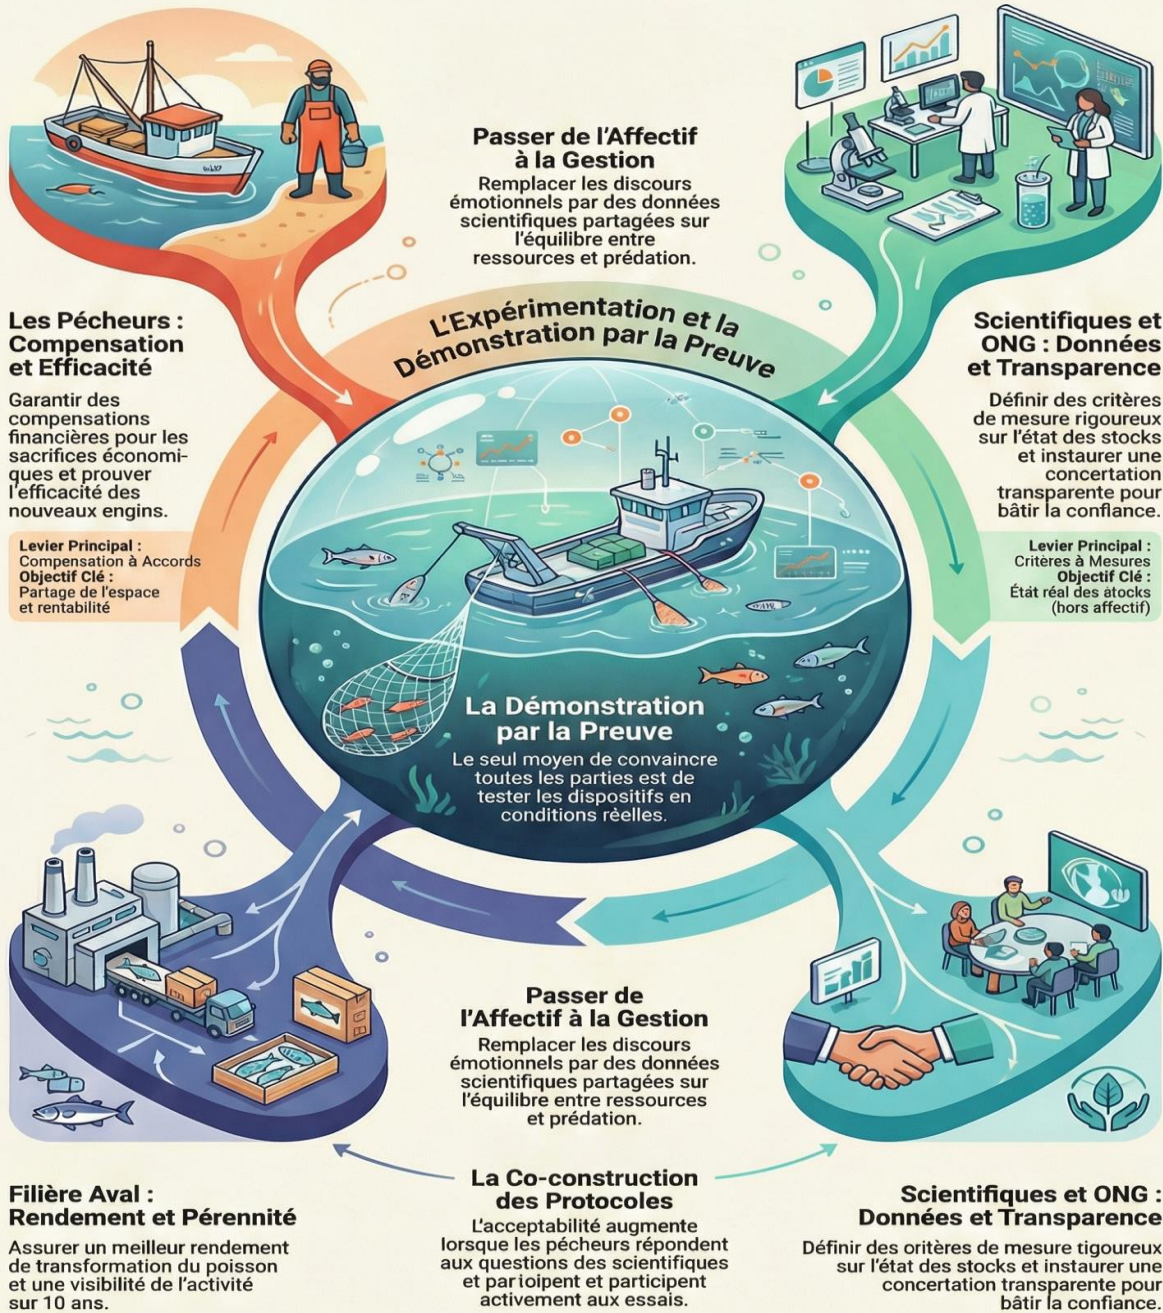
Passer de l'Affectif à la Gestion
Remplacer les discours émotionnels par des données scientifiques partagées sur l'équilibre entre ressources et prédation.

L'Expérimentation et la Démonstration par la Preuve

Les Pêcheurs : Compensation et Efficacité
Garantir des compensations financières pour les sacrifices économiques et prouver l'efficacité des nouveaux engins.

Levier Principal : Compensation à Accords
Objectif Clé : Partage de l'espace et rentabilité

Scientifiques et ONG : Données et Transparence
Définir des critères de mesure rigoureux sur l'état des stocks et instaurer une concertation transparente pour bâtir la confiance.

Levier Principal : Critères à Mesures
Objectif Clé : État réal des atocks (hors affectif)

La Démonstration par la Preuve
Le seul moyen de convaincre toutes les parties est de tester les dispositifs en conditions réelles.

Passer de l'Affectif à la Gestion
Remplacer les discours émotionnels par des données scientifiques partagées sur l'équilibre entre ressources et prédation.

Filière Aval : Rendement et Pérennité
Assurer un meilleur rendement de transformation du poisson et une visibilité de l'activité sur 10 ans.

La Co-construction des Protocoles
L'acceptabilité augmente lorsque les pêcheurs répondent aux questions des scientifiques et parioipent et participent activement aux essais.

Scientifiques et ONG : Données et Transparence
Définir des oritères de mesure tigoureux sur l'état des stocks et instaurer une concertation transparente pour bâtir la confiance.